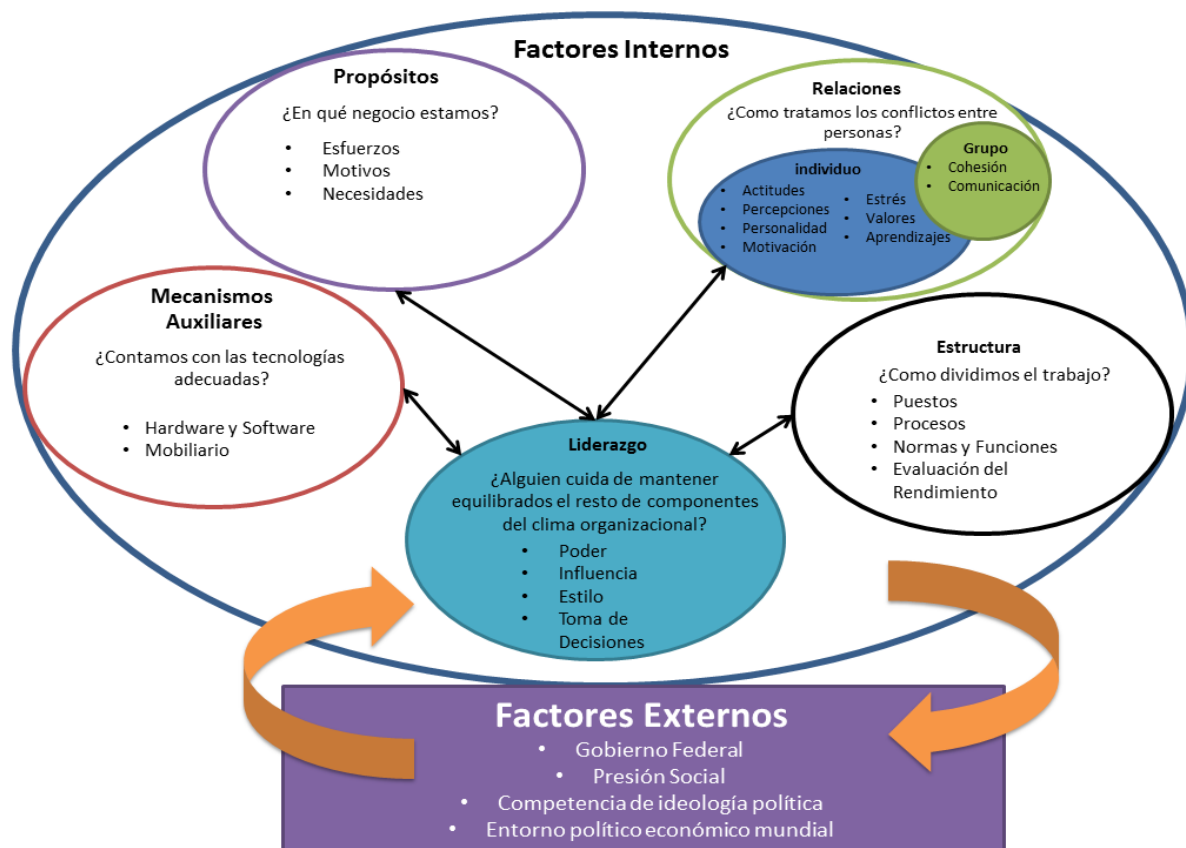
Factores Internos

Propósitos
¿En qué negocio estamos?
• Esfuerzos
• Motivos
• Necesidades

Relaciones
¿Como tratamos los conflictos entre personas?

individuo
• Actitudes
• Percepciones
• Personalidad
• Motivación
• Estrés
• Valores
• Aprendizajes

Grupo
• Cohesión
• Comunicación

Mecanismos Auxiliares
¿Contamos con las tecnologías adecuadas?
• Hardware y Software
• Mobiliario

Estructura
¿Como dividimos el trabajo?
• Puestos
• Procesos
• Normas y Funciones
• Evaluación del Rendimiento

Liderazgo
¿Alguien cuida de mantener equilibrados el resto de componentes del clima organizacional?
• Poder
• Influencia
• Estilo
• Toma de Decisiones

Factores Externos
• Gobierno Federal
• Presión Social
• Competencia de ideología política
• Entorno político económico mundial